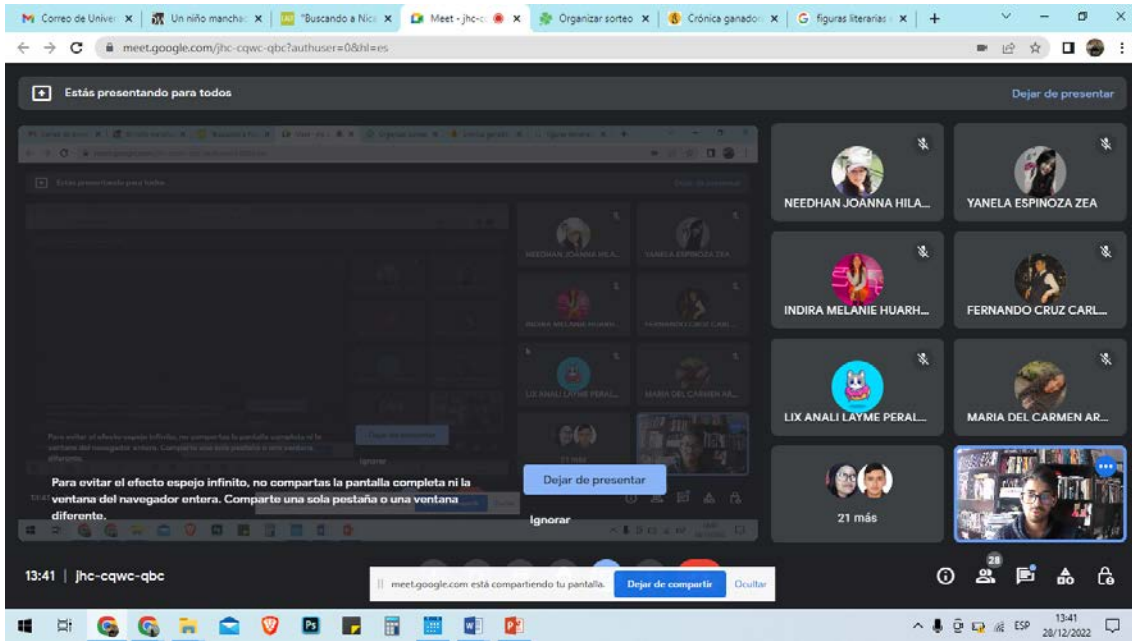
Correo de Univer ×
Un niño manchac ×
"Buscando a Nico ×
Meet - jhc-c ×
Organizar sorteo ×
Crónica ganador ×
figuras literarias ×
+

meet.google.com/jhc-cqwc-qbc?authuser=0&hl=es

Estás presentando para todos

Dejar de presentar

NEEDHAN JOANNA HILA...
YANELA ESPINOZA ZEA
INDIRA MELANIE HUARH...
FERNANDO CRUZ CARL...
LIX ANALI LAYME PERAL...
MARIA DEL CARMEN AR...
21 más

Para evitar el efecto espejo infinito, no compartas la pantalla completa ni la ventana del navegador entera. Comparte una sola pestaña o una ventana diferente.

Dejar de presentar

Ignorar

13:41 | jhc-cqwc-qbc

meet.google.com está compartiendo tu pantalla.
Dejar de compartir
Ocultar

28

ESP
13:41
28/12/2022